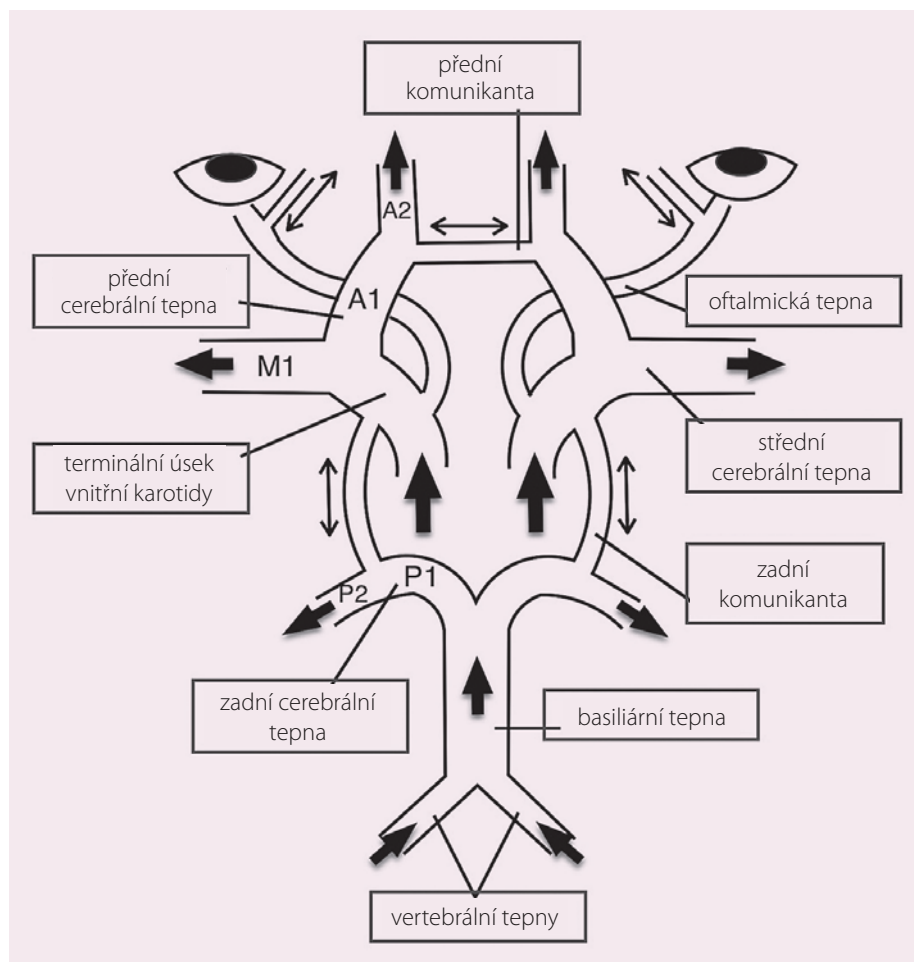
přední komunikanta

A2

přední cerebrální tepna

A1

oftalmická tepna

M1

terminální úsek vnitřní karotidy

střední cerebrální tepna

zadní komunikanta

P2

P1

zadní cerebrální tepna

basiliární tepna

vertebrální tepny